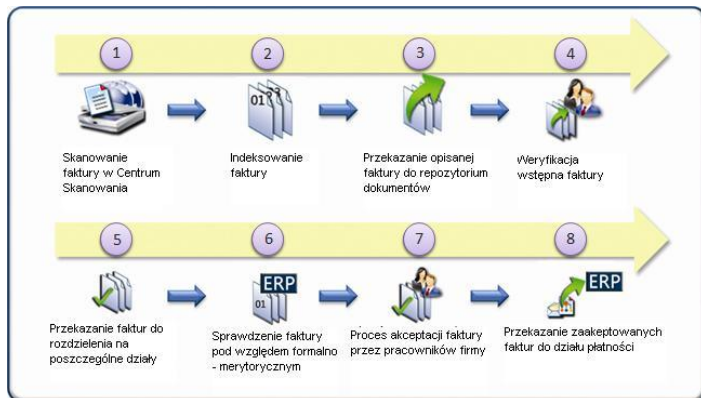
1

Skanowanie faktury w Centrum Skanowania

2

01

Indeksowanie faktury

3

Przekazanie opisanej faktury do repozytorium dokumentów

4

Weryfikacja wstępna faktury

5

Przekazanie faktur do rozdzielenia na poszczególne działy

6

ERP

01

Sprawdzenie faktury pod względem formalno - merytorycznym

7

Proces akceptacji faktury przez pracowników firmy

8

ERP

Przekazanie zaakceptowanych faktur do działu płatności